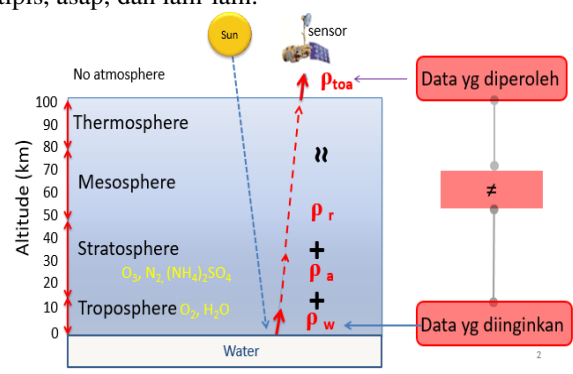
tipis, asap, dan lain-lain.

Sun

sensor

No atmosphere

$\rho_{toa}$

Data yg diperoleh

100
90
80
70
60
50
40
30
20
10
0

Altitude (km)

Thermosphere

Mesosphere

Stratosphere

$O_3$, $N_2$, $(NH_4)_2SO_4$

Troposphere $O_2$, $H_2O$

≈

$\rho_r$

+

$\rho_a$

+

$\rho_w$

≠

Data yg diinginkan

Water

2